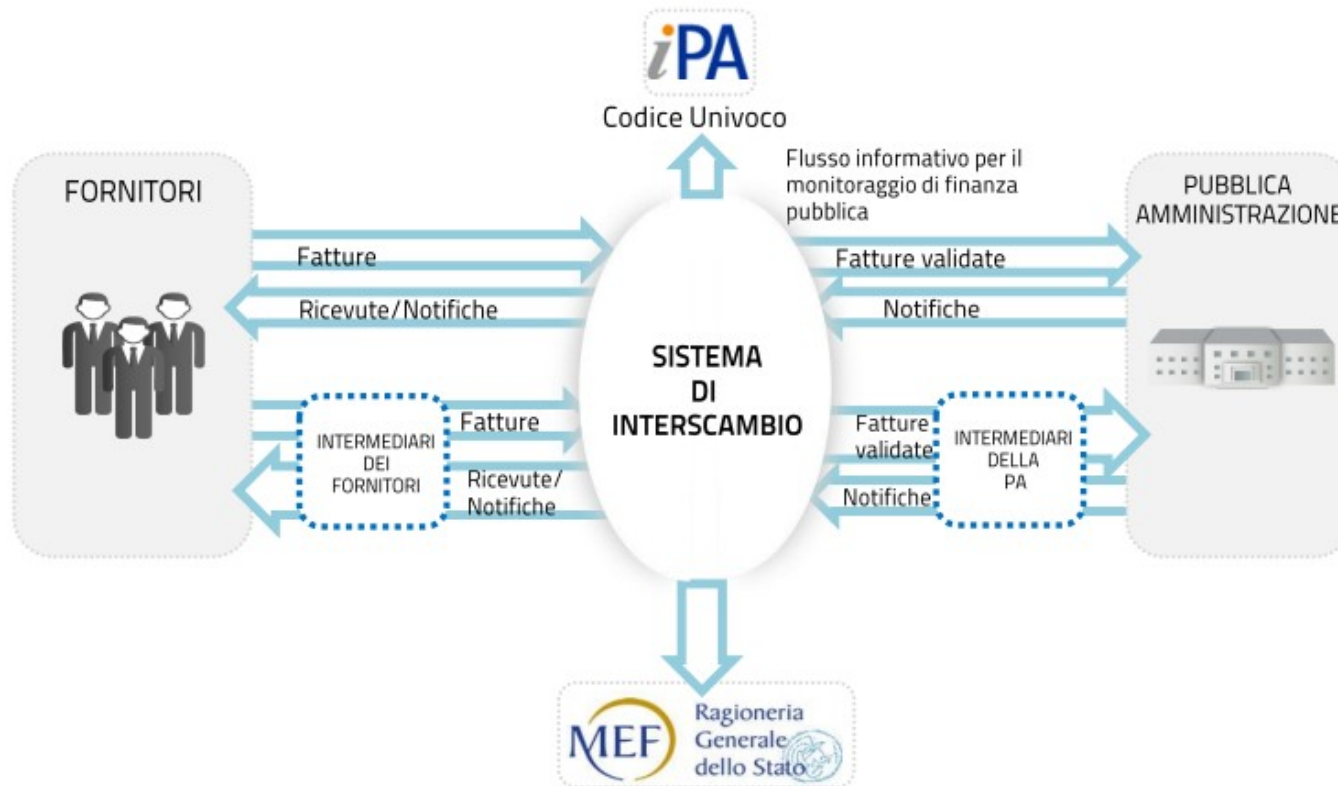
iPA
Codice Univoco

Flusso informativo per il monitoraggio di finanza pubblica

FORNITORI

PUBBLICA AMMINISTRAZIONE

Fatture

Ricevute/Notifiche

Fatture validate

Notifiche

SISTEMA DI INTERSCAMBIO

INTERMEDIARI DEI FORNITORI

Fatture

Ricevute/ Notifiche

Fatture validate

Notifiche

INTERMEDIARI DELLA PA

MEF
Ragioneria Generale dello Stato